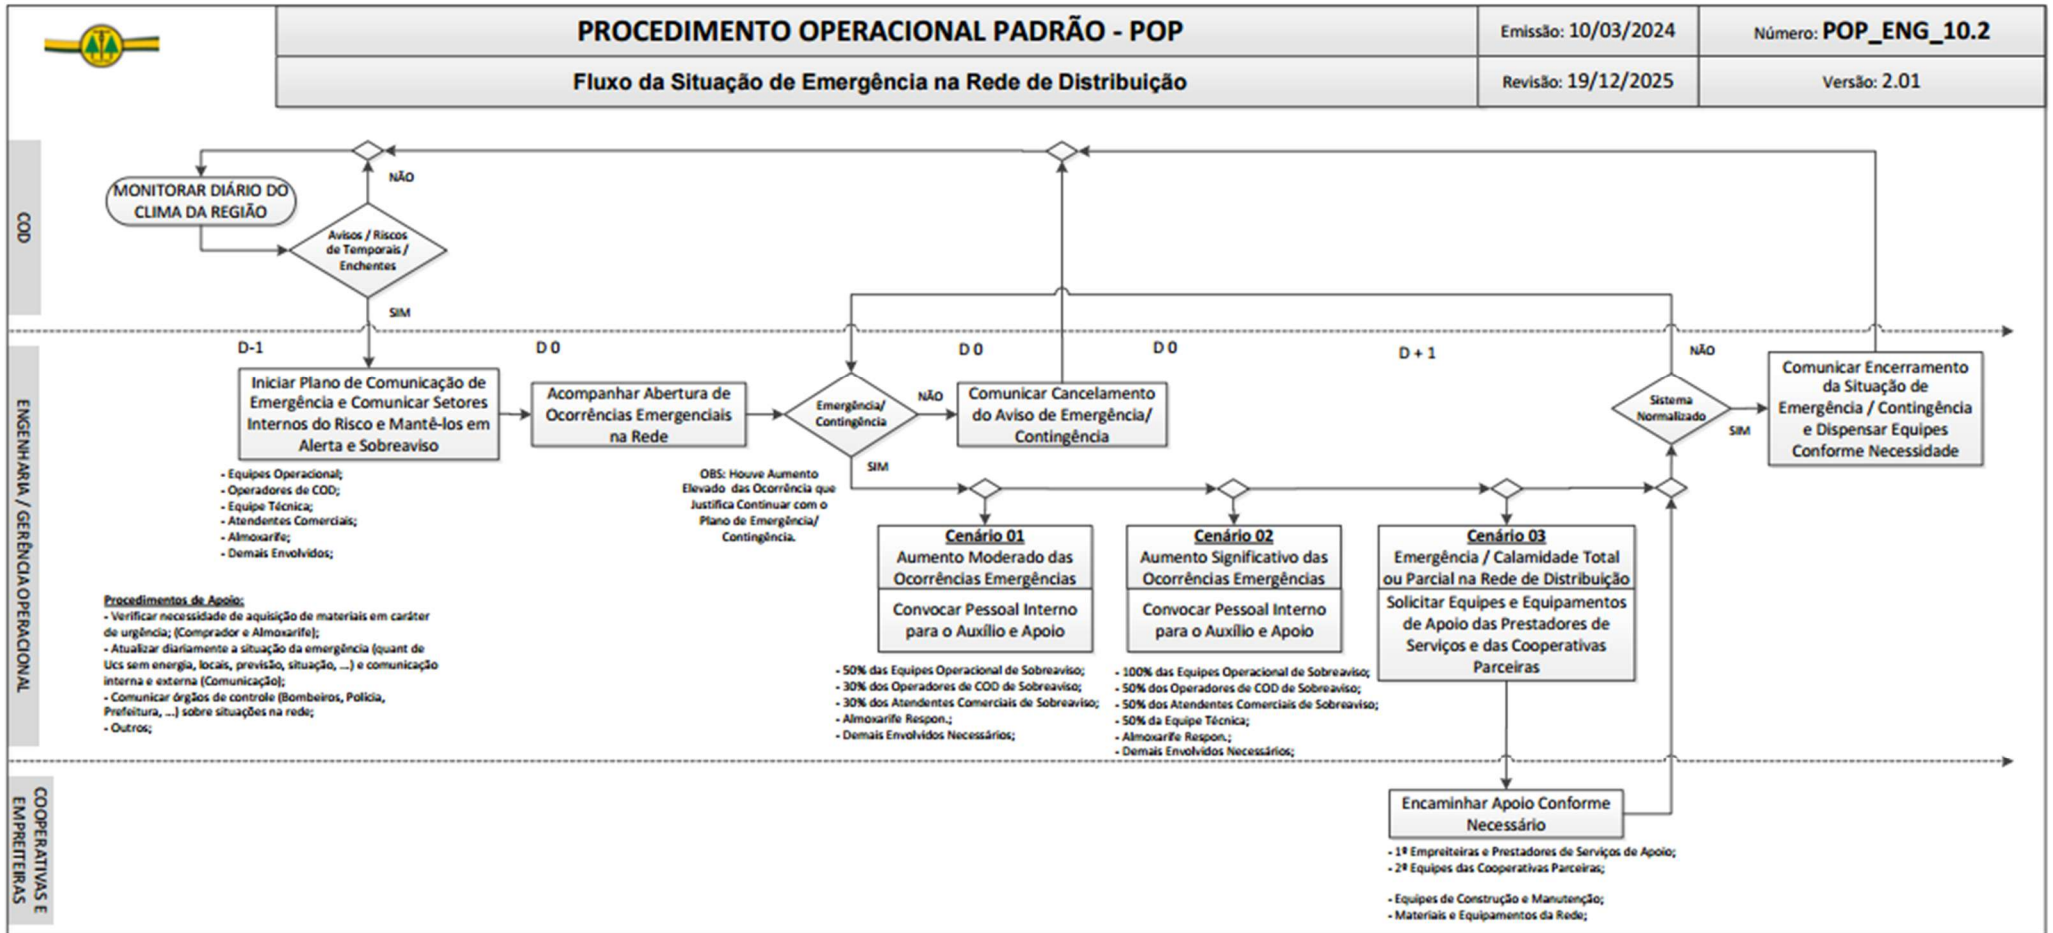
PROCEDIMENTO OPERACIONAL PADRÃO - POP

Emissão: 10/03/2024

Número: POP_ENG_10.2

Fluxo da Situação de Emergência na Rede de Distribuição

Revisão: 19/12/2025

Versão: 2.01

COD

MONITORAR DIÁRIO DO CLIMA DA REGIÃO

NÃO

Avisos / Riscos de Temporais / Enchentes

SIM

ENGENHARIA / GERÊNCIA OPERACIONAL

D-1

D 0

D 0

D 0

D + 1

NÃO

Iniciar Plano de Comunicação de Emergência e Comunicar Setores Internos do Risco e Mantê-los em Alerta e Sobreaviso

- Equipes Operacional;
- Operadores de COD;
- Equipe Técnica;
- Atendentes Comerciais;
- Almoxarife;
- Demais Envolvidos;

Acompanhar Abertura de Ocorrências Emergenciais na Rede

OBS: Houve Aumento Elevado das Ocorrência que Justifica Continuar com o Plano de Emergência/ Contingência.

Emergência/ Contingência

NÃO

SIM

Comunicar Cancelamento do Aviso de Emergência/ Contingência

Sistema Normalizado

SIM

Comunicar Encerramento da Situação de Emergência / Contingência e Dispensar Equipes Conforme Necessidade

Cenário 01
Aumento Moderado das Ocorrências Emergências

Convocar Pessoal Interno para o Auxílio e Apoio

- 50% das Equipes Operacional de Sobreaviso;
- 30% dos Operadores de COD de Sobreaviso;
- 30% dos Atendentes Comerciais de Sobreaviso;
- Almoxarife Respon.;
- Demais Envolvidos Necessários;

Cenário 02
Aumento Significativo das Ocorrências Emergências

Convocar Pessoal Interno para o Auxílio e Apoio

- 100% das Equipes Operacional de Sobreaviso;
- 50% dos Operadores de COD de Sobreaviso;
- 50% dos Atendentes Comerciais de Sobreaviso;
- 50% da Equipe Técnica;
- Almoxarife Respon.;
- Demais Envolvidos Necessários;

Cenário 03
Emergência / Calamidade Total ou Parcial na Rede de Distribuição

Solicitar Equipes e Equipamentos de Apoio das Prestadores de Serviços e das Cooperativas Parceiras

Procedimentos de Apoio:
- Verificar necessidade de aquisição de materiais em caráter de urgência; (Comprador e Almoxarife);
- Atualizar diariamente a situação da emergência (quant de Ucs sem energia, locais, previsão, situação, ...) e comunicação interna e externa (Comunicação);
- Comunicar órgãos de controle (Bombeiros, Polícia, Prefeitura, ...) sobre situações na rede;
- Outros;

COOPERATIVAS E EMPREITEIRAS

Encaminhar Apoio Conforme Necessário

- 1º Empreiteiras e Prestadores de Serviços de Apoio;
- 2º Equipes das Cooperativas Parceiras;

- Equipes de Construção e Manutenção;
- Materiais e Equipamentos da Rede;